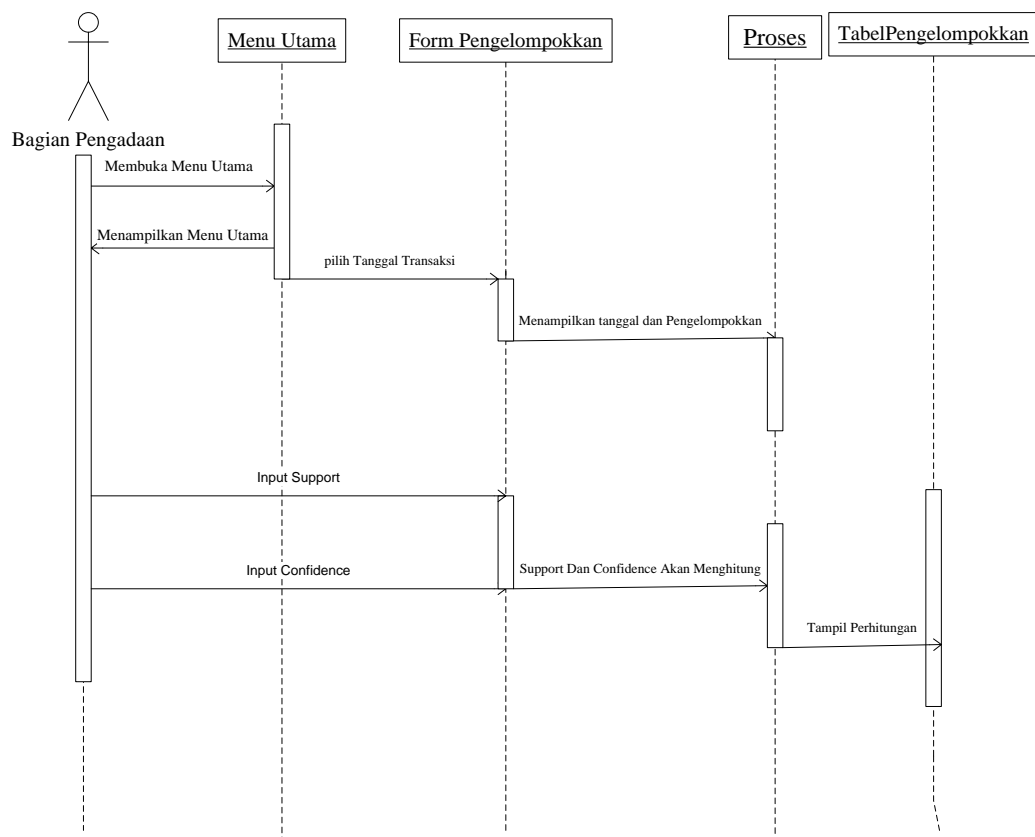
Bagian Pengadaan

Menu Utama

Form Pengelompokkan

Proses

TabelPengelompokkan

Membuka Menu Utama

Menampilkan Menu Utama

pilih Tanggal Transaksi

Menampilkan tanggal dan Pengelompokkan

Input Support

Input Confidence

Support Dan Confidence Akan Menghitung

Tampil Perhitungan